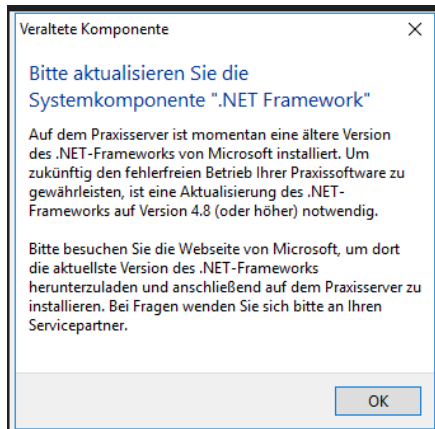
Veraltete Komponente

×

Bitte aktualisieren Sie die Systemkomponente ".NET Framework"

Auf dem Praxisserver ist momentan eine ältere Version des .NET-Frameworks von Microsoft installiert. Um zukünftig den fehlerfreien Betrieb Ihrer Praxissoftware zu gewährleisten, ist eine Aktualisierung des .NET-Frameworks auf Version 4.8 (oder höher) notwendig.

Bitte besuchen Sie die Webseite von Microsoft, um dort die aktuellste Version des .NET-Frameworks herunterzuladen und anschließend auf dem Praxisserver zu installieren. Bei Fragen wenden Sie sich bitte an Ihren Servicepartner.

OK